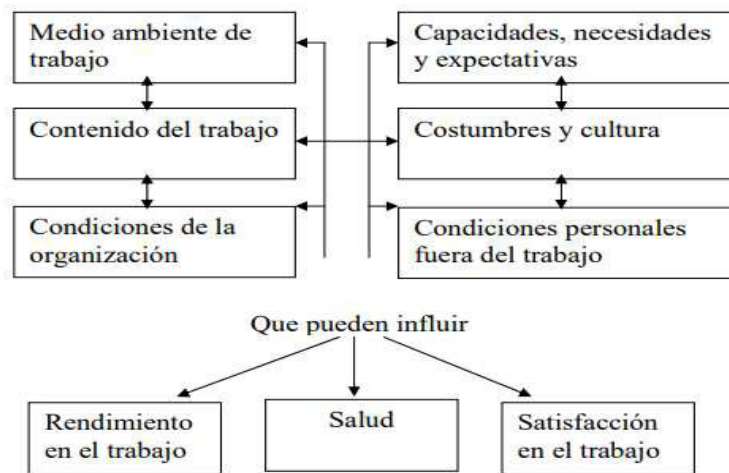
Medio ambiente de trabajo

Contenido del trabajo

Condiciones de la organización

Capacidades, necesidades y expectativas

Costumbres y cultura

Condiciones personales fuera del trabajo

Que pueden influir

Rendimiento en el trabajo

Salud

Satisfacción en el trabajo